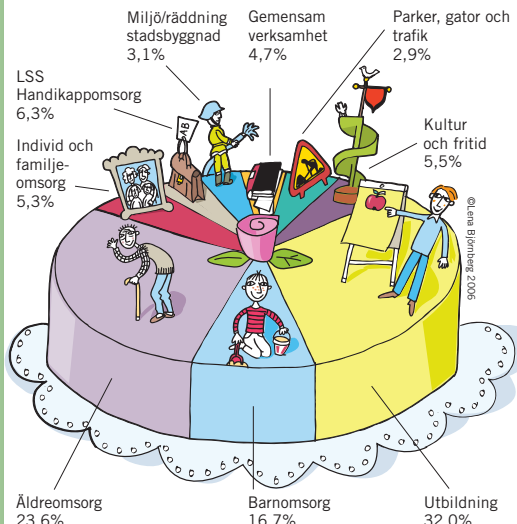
Miljö/räddning stadsbyggnad 3,1%

Gemensam verksamhet 4,7%

Parker, gator och trafik 2,9%

LSS Handikappomsorg 6,3%

Individ och familjeomsorg 5,3%

Kultur och fritid 5,5%

©Lena Björnberg 2006

AB

Äldreomsorg 23,6%

Barnomsorg 16,7%

Utbildning 32,0%